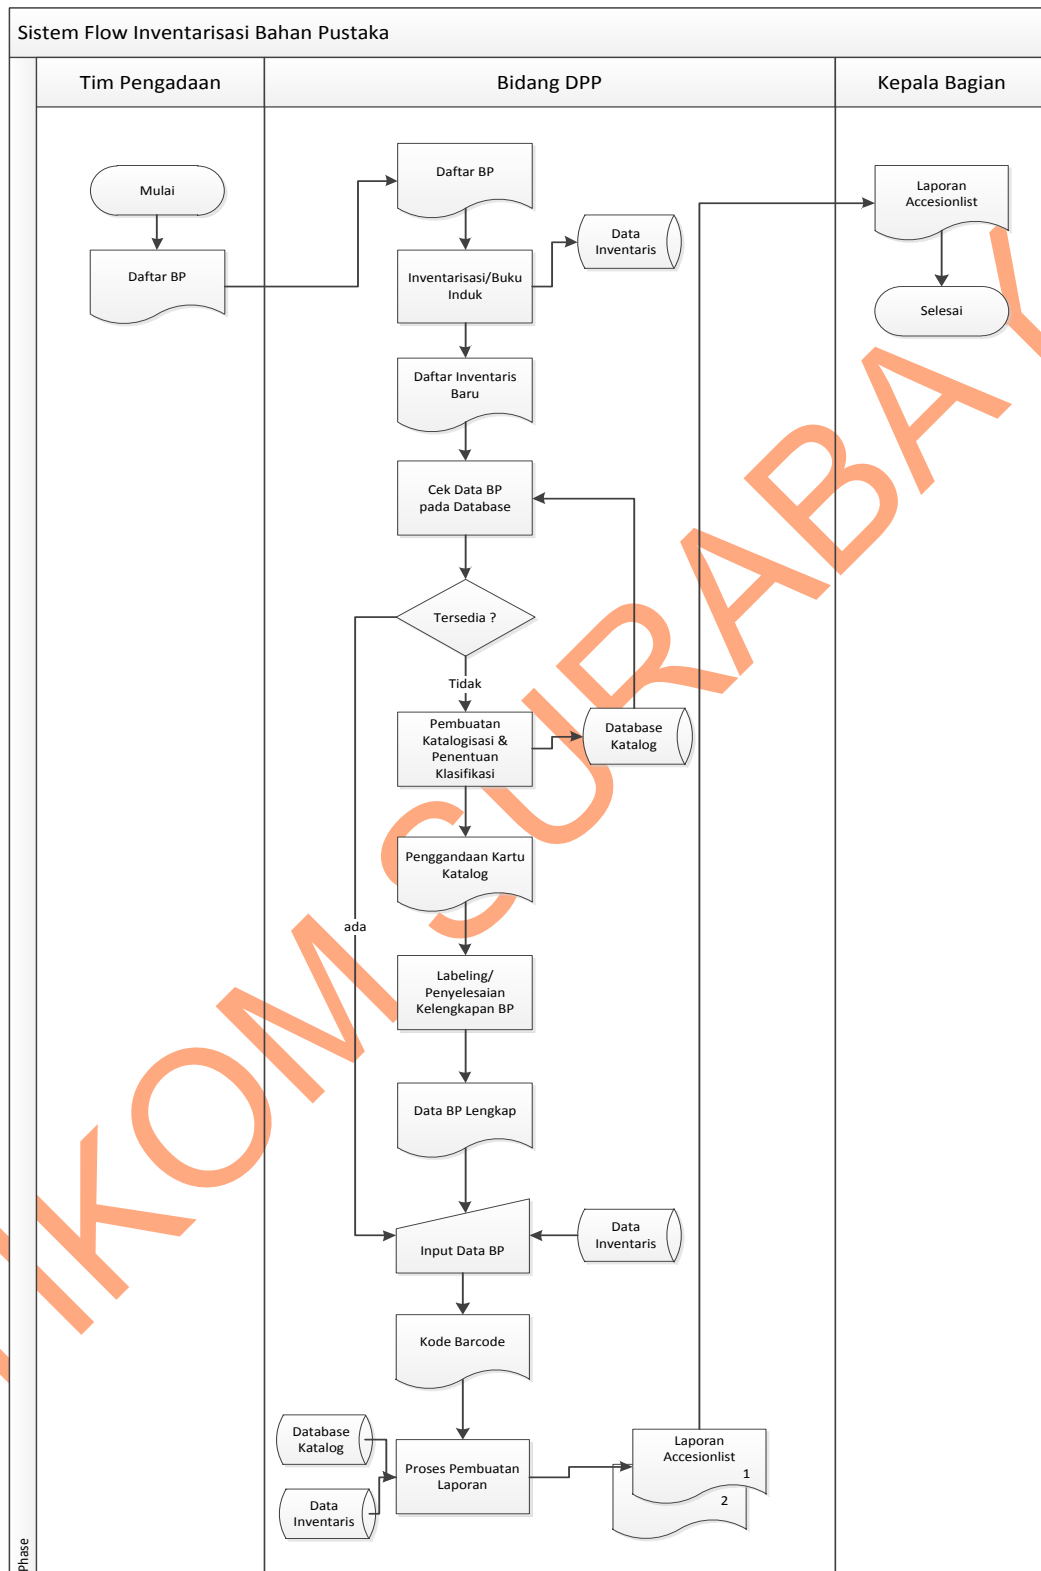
Sistem Flow Inventarisasi Bahan Pustaka

Tim Pengadaan

Bidang DPP

Kepala Bagian

Mulai

Daftar BP

Daftar BP

Inventarisasi/Buku Induk

Data Inventaris

Laporan Accesionlist

Selesai

Daftar Inventaris Baru

Cek Data BP pada Database

Tersedia ?

Tidak

Pembuatan Katalogisasi & Penentuan Klasifikasi

Database Katalog

Penggandaan Kartu Katalog

ada

Labeling/ Penyelesaian Kelengkapan BP

Data BP Lengkap

Input Data BP

Data Inventaris

Kode Barcode

Database Katalog

Data Inventaris

Proses Pembuatan Laporan

Laporan Accesionlist

1

2

Phase

IKOM SURABAYA